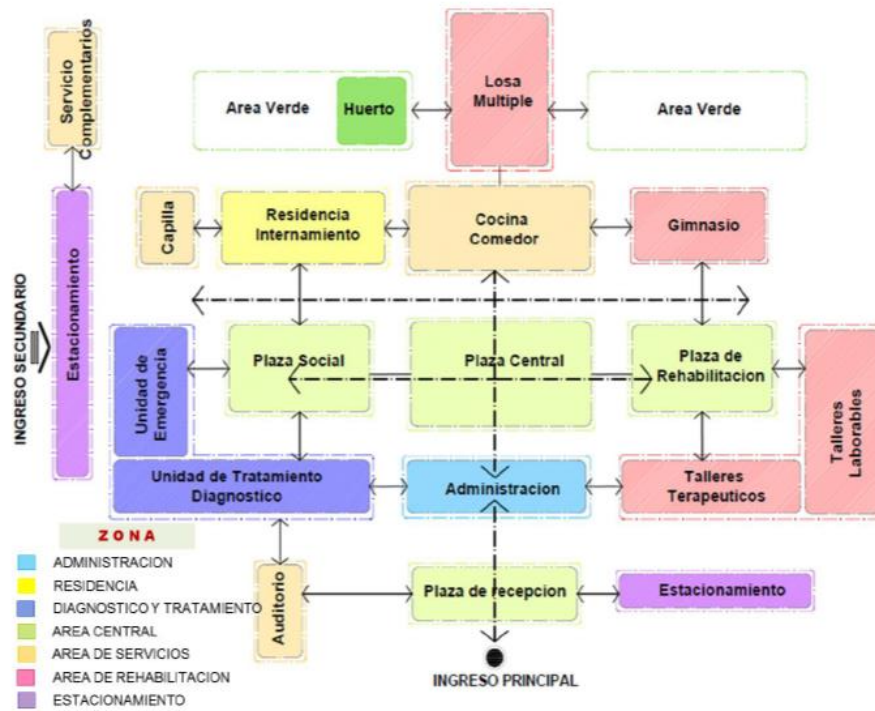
Servicio Complementarios

Area Verde

Huerto

Losa Multiple

Area Verde

Capilla

Residencia Internamiento

Cocina Comedor

Gimnasio

INGRESO SECUNDARIO

Estacionamiento

Unidad de Emergencia

Plaza Social

Plaza Central

Plaza de Rehabilitacion

Talleres Laborables

Unidad de Tratamiento Diagnostico

Administracion

Talleres Terapeuticos

ZONA

ADMINISTRACION

RESIDENCIA

DIAGNOSTICO Y TRATAMIENTO

AREA CENTRAL

AREA DE SERVICIOS

AREA DE REHABILITACION

ESTACIONAMIENTO

Auditorio

Plaza de recepcion

Estacionamiento

INGRESO PRINCIPAL